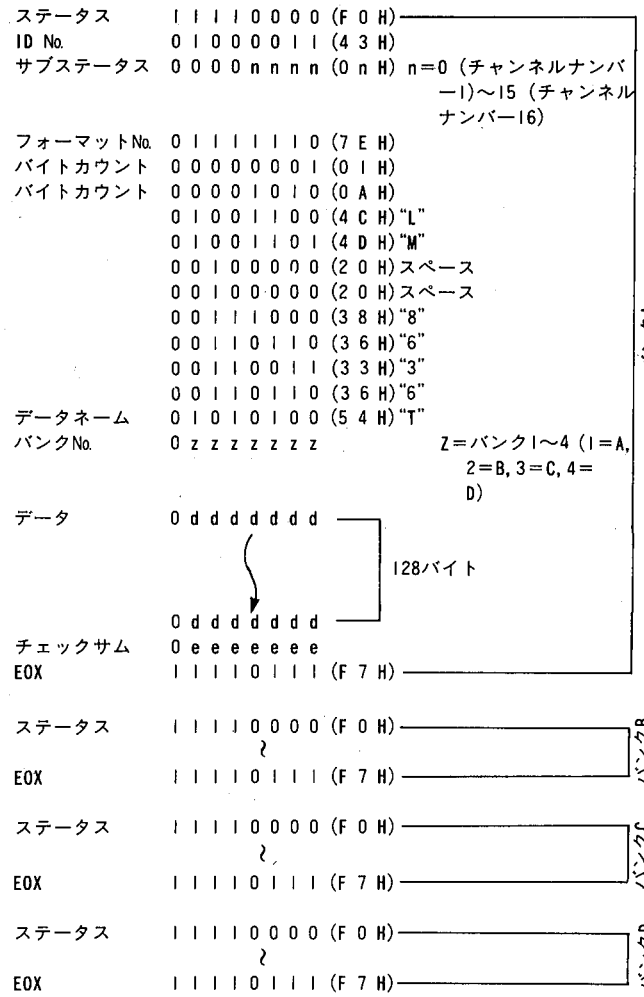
ステータス　11110000 (F0H)
ID No.　01000011 (43H)
サブステータス　0000nnnn (0nH) n=0 (チャンネルナンバー1)〜15 (チャンネルナンバー16)
フォーマットNo.　01111110 (7EH)
バイトカウント　00000001 (01H)
バイトカウント　00001010 (0AH)
01001100 (4CH) "L"
01001101 (4DH) "M"
00100000 (20H) スペース
00100000 (20H) スペース
00111000 (38H) "8"
00110110 (36H) "6"
00110011 (33H) "3"
00110110 (36H) "6"
データネーム　01010100 (54H) "T"
バンクNo.　0zzzzzzz　Z=バンク1〜4 (1=A, 2=B, 3=C, 4=D)
データ　0ddddddd
128バイト
0ddddddd
チェックサム　0eeeeeee
EOX　11110111 (F7H)
ステータス　11110000 (F0H)
〜
EOX　11110111 (F7H)
バンクB
ステータス　11110000 (F0H)
〜
EOX　11110111 (F7H)
バンクC
ステータス　11110000 (F0H)
〜
EOX　11110111 (F7H)
バンクD